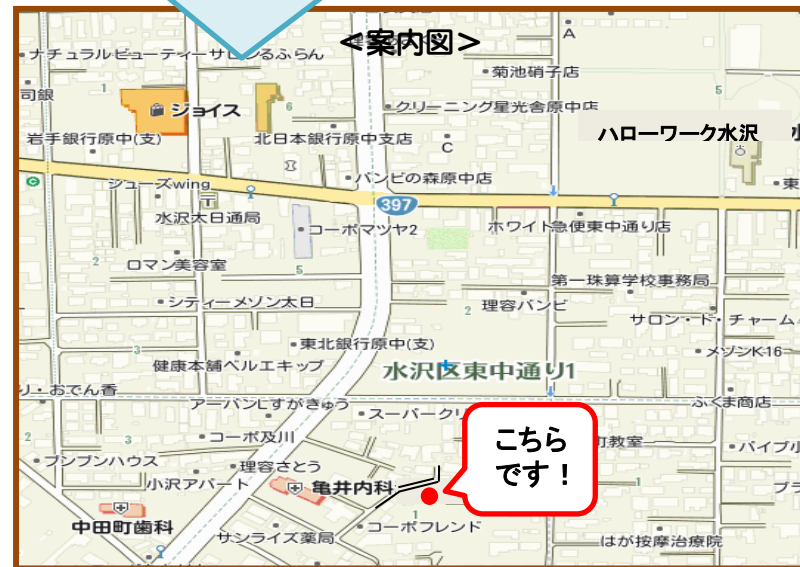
＜案内図＞

ナチュラルビューティーサロンるふらん
A
菊池硝子店
行銀
ジョイス
6
クリーニング星光舎原中店
岩手銀行原中(支)
北日本銀行原中支店
C
ハローワーク水沢
パンどの森原中店
シューズwing
397
東
水沢太日通局
コーポマツヤ2
ホワイト急便東中通り店
2
ロマン美容室
第一珠算学校事務局
シティーメゾン太日
理容バンビ
2
サロン・ド・チャーム
東北銀行原中(支)
3
健康本舗ベルエキップ
水沢区東中通り1
メゾンK16
おでん香
アーバンしすがきゅう
スーパークリ
ふくま商店
コーポ及川
こちら です！
町教室
バイプル
プンプンハウス
理容さとう
小沢アパート
亀井内科
中田町歯科
コーポフレンド
サンライズ薬局
はが按摩治療院